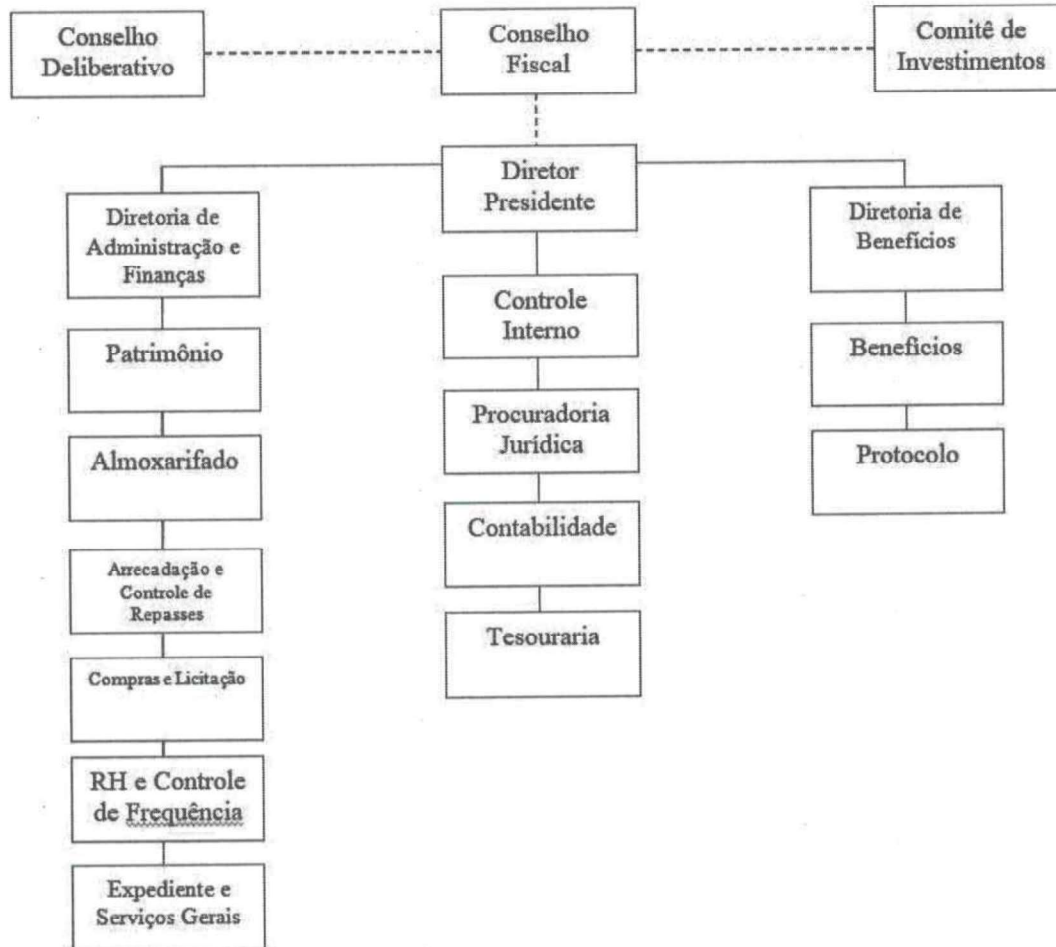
Conselho Deliberativo

Conselho Fiscal

Comitê de Investimentos

Diretor Presidente

Diretoria de Administração e Finanças

Patrimônio

Almoxarifado

Arrecadação e Controle de Repasses

Compras e Licitação

RH e Controle de Frequência

Expediente e Serviços Gerais

Controle Interno

Procuradoria Jurídica

Contabilidade

Tesouraria

Diretoria de Benefícios

Benefícios

Protocolo